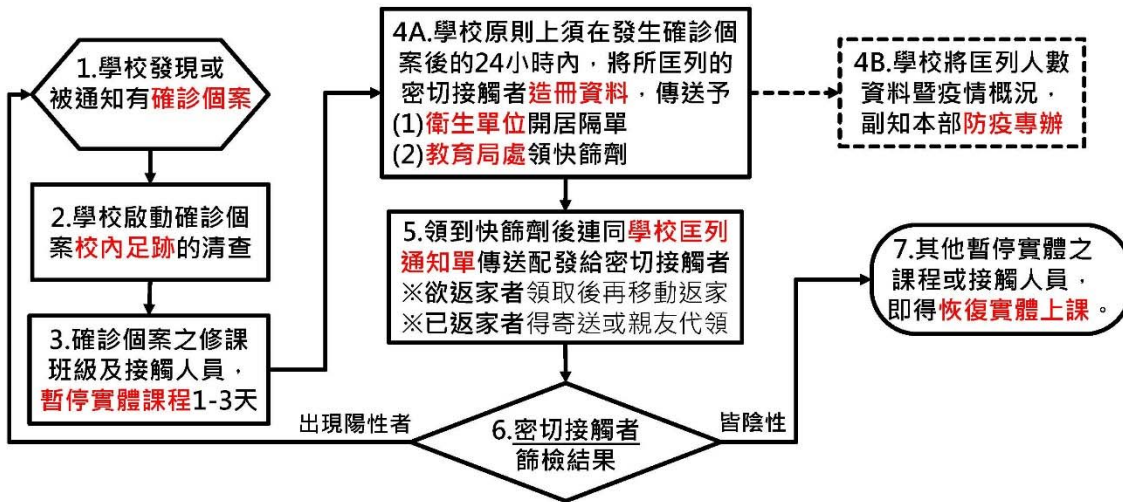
1.學校發現或被通知有確診個案

2.學校啟動確診個案校內足跡的清查

3.確診個案之修課班級及接觸人員，暫停實體課程1-3天

4A.學校原則上須在發生確診個案後的24小時內，將所匡列的密切接觸者造冊資料，傳送予
(1)衛生單位開居隔單
(2)教育局處領快篩劑

4B.學校將匡列人數資料暨疫情概況，副知本部防疫專辦

5.領到快篩劑後連同學校匡列通知單傳送配發給密切接觸者
※欲返家者領取後再移動返家
※已返家者得寄送或親友代領

出現陽性者

6.密切接觸者篩檢結果

皆陰性

7.其他暫停實體之課程或接觸人員，即得恢復實體上課。